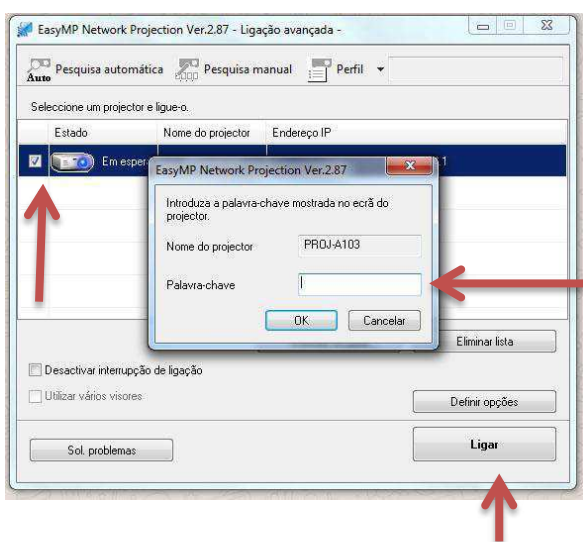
EasyMP Network Projection Ver.2.87 - Ligação avançada -

Auto Pesquisa automática
Pesquisa manual
Perfil

Seleccione um projector e ligue-o.

| | Estado | Nome do projector | Endereço IP |
|---|---|---|---|
| | Em esper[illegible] | | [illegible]1 |

EasyMP Network Projection Ver.2.87

Introduza a palavra-chave mostrada no ecrã do projector.

Nome do projector PROJ-A103

Palavra-chave

OK
Cancelar

Eliminar lista

Desactivar interrupção de ligação

Utilizar vários visores

Definir opções

Sol. problemas

Ligar